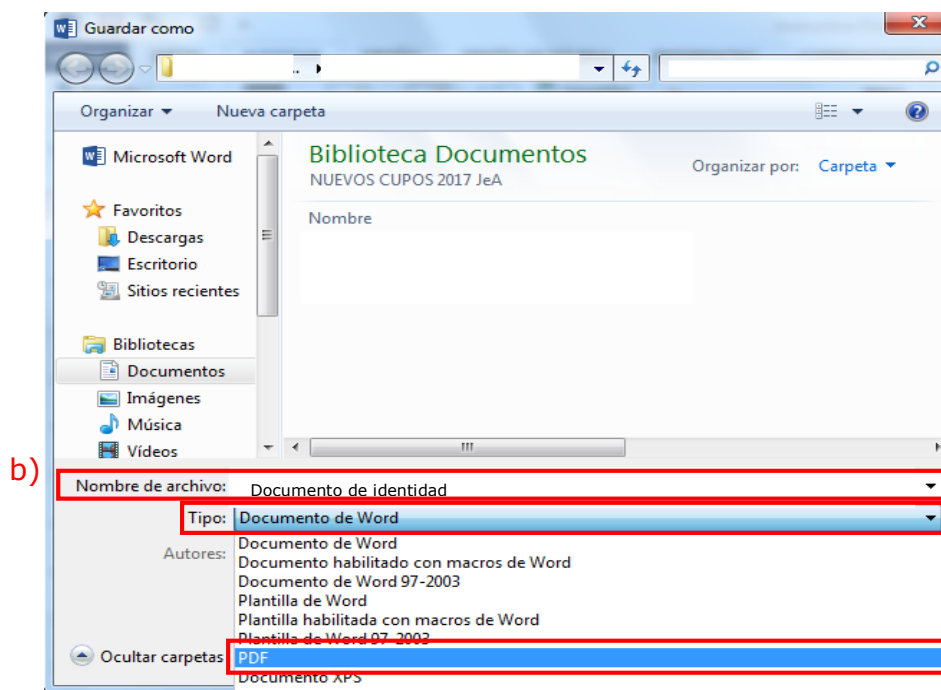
Guardar como

Organizar ▾ Nueva carpeta

Microsoft Word

Favoritos
Descargas
Escritorio
Sitios recientes

Bibliotecas
Documentos
Imágenes
Música
Vídeos

Biblioteca Documentos
NUEVOS CUPOS 2017 JeA

Organizar por: Carpeta ▾

Nombre

b)

Nombre de archivo: Documento de identidad

Tipo: Documento de Word

Autores:

Documento de Word
Documento habilitado con macros de Word
Documento de Word 97-2003
Plantilla de Word
Plantilla habilitada con macros de Word
Plantilla de Word 97-2003
PDF
Documento XPS

Ocultar carpetas